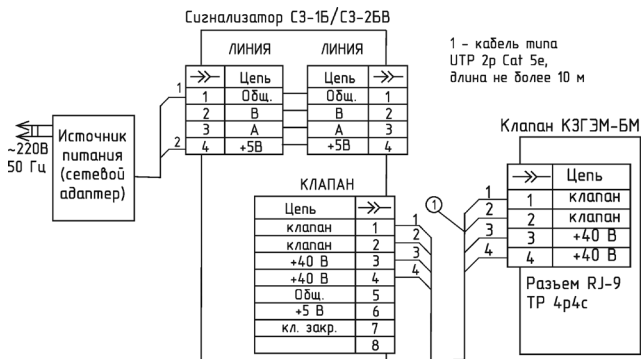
Сигнализатор СЗ-1Б/СЗ-2БВ

ЛИНИЯ

| ⇥ | Цепь |
|---|---|
| 1 | Общ. |
| 2 | В |
| 3 | А |
| 4 | +5В |

ЛИНИЯ

| Цепь | ⇥ |
|---|---|
| Общ. | 1 |
| В | 2 |
| А | 3 |
| +5В | 4 |

1 - кабель типа UTP 2р Cat 5e, длина не более 10 м

~220В 50 Гц

Источник питания (сетевой адаптер)

1

2

Клапан КЗГЭМ-БМ

| ⇥ | Цепь |
|---|---|
| 1 | клапан |
| 2 | клапан |
| 3 | +40 В |
| 4 | +40 В |

Разъем RJ-9 TP 4p4c

КЛАПАН

| Цепь | ⇥ |
|---|---|
| клапан | 1 |
| клапан | 2 |
| +40 В | 3 |
| +40 В | 4 |
| Общ. | 5 |
| +5 В | 6 |
| кл. закр. | 7 |
| | 8 |

1

2

3

4

①

1

2

3

4